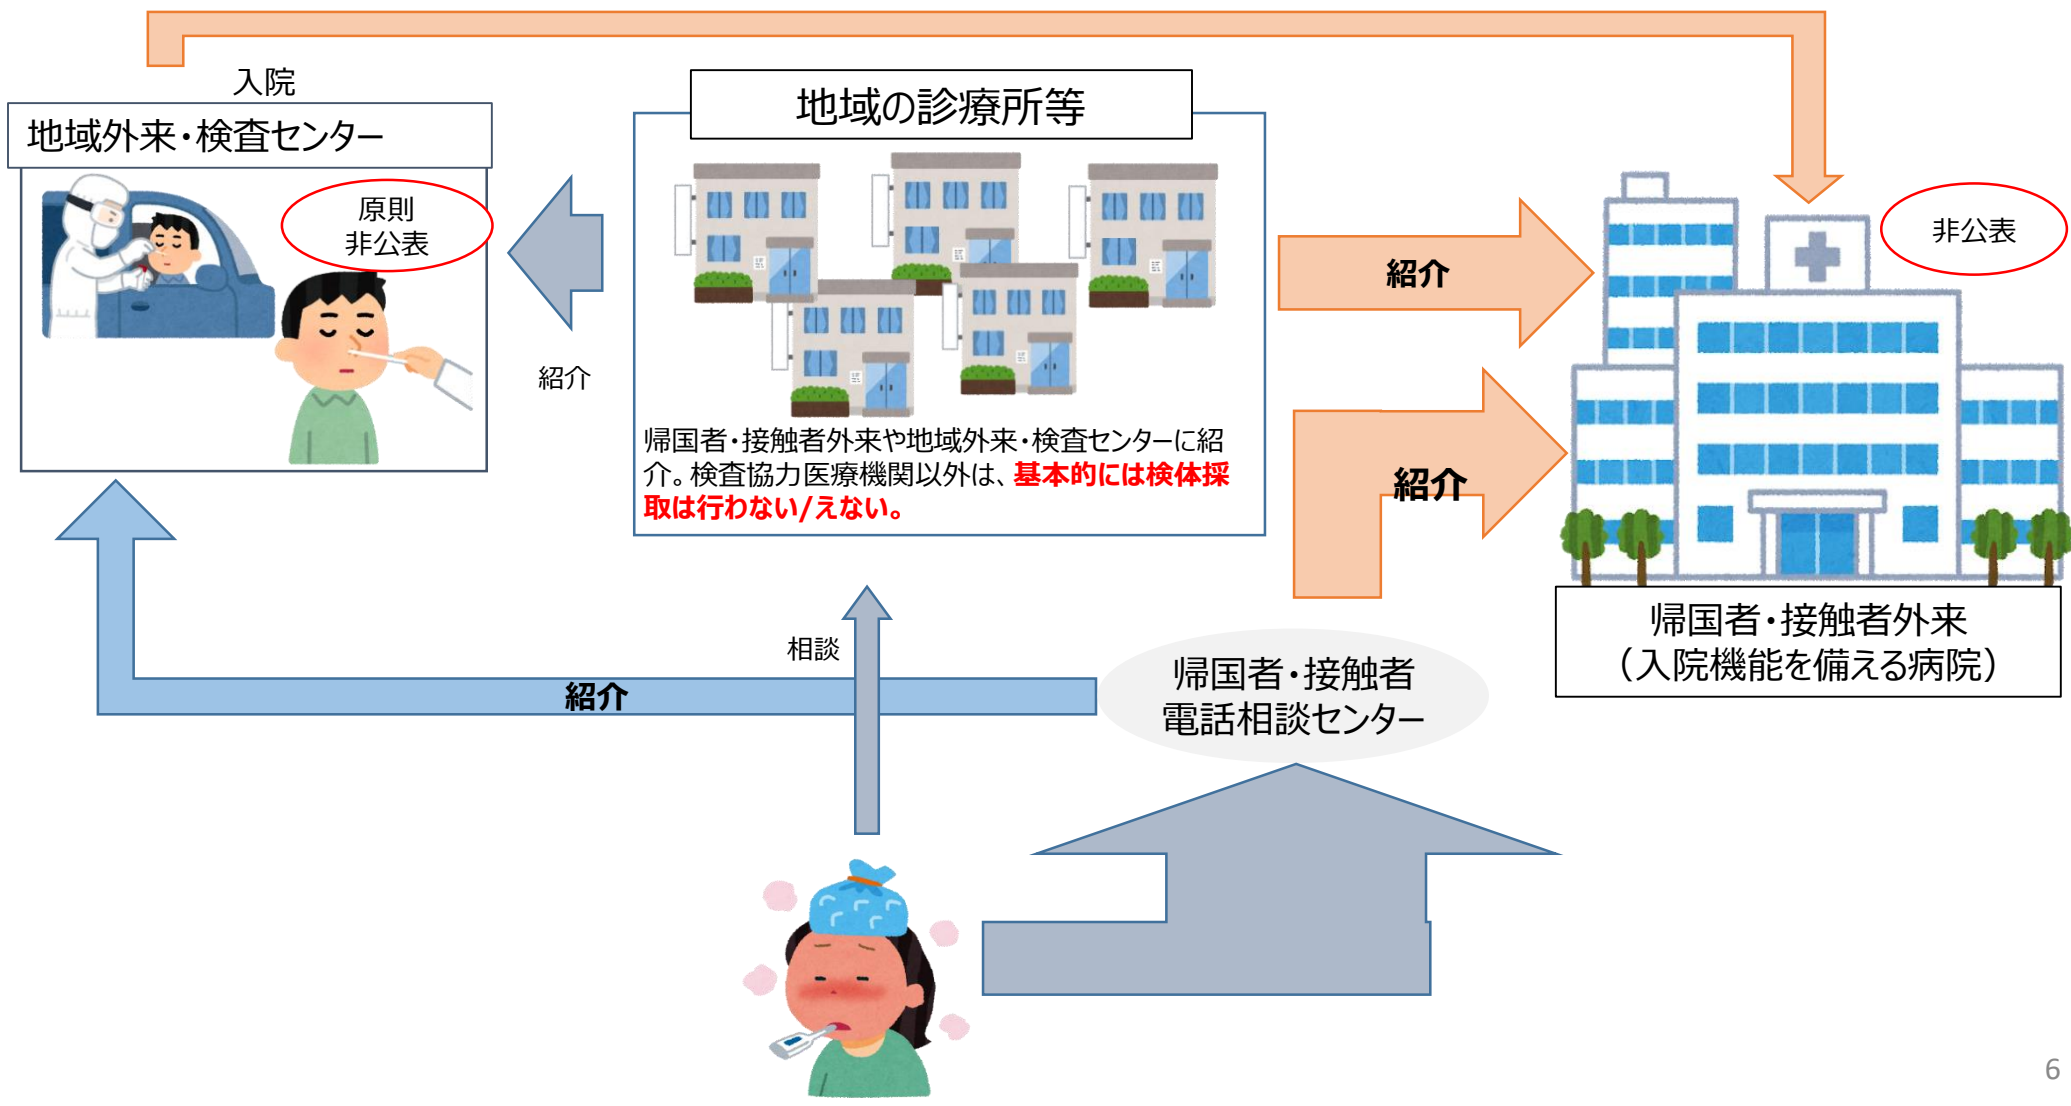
入院

地域外来・検査センター

原則
非公表

地域の診療所等

紹介

帰国者・接触者外来や地域外来・検査センターに紹介。検査協力医療機関以外は、基本的には検体採取は行わない/えない。

紹介

紹介

非公表

帰国者・接触者外来
（入院機能を備える病院）

相談

紹介

帰国者・接触者
電話相談センター

6